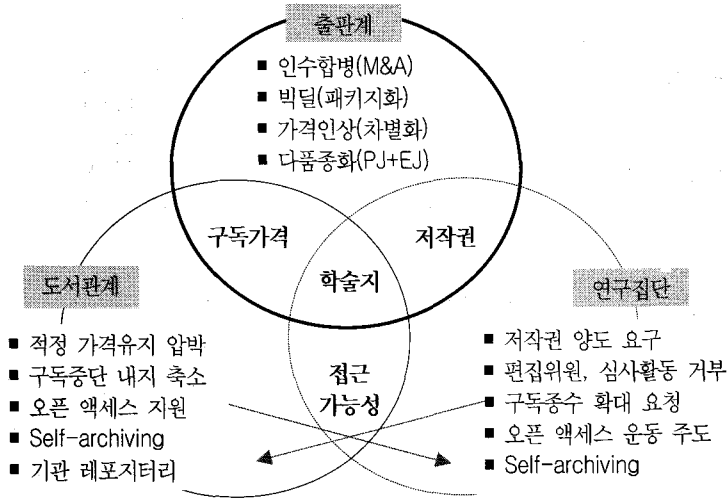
출판계

■ 인수합병(M&A)
■ 빅딜(패키지화)
■ 가격인상(차별화)
■ 다품종화(PJ+EJ)

구독가격

저작권

학술지

접근 가능성

도서관계

■ 적정 가격유지 압박
■ 구독중단 내지 축소
■ 오픈 액세스 지원
■ Self-archiving
■ 기관 레포지터리

연구집단

■ 저작권 양도 요구
■ 편집위원, 심사활동 거부
■ 구독종수 확대 요청
■ 오픈 액세스 운동 주도
■ Self-archiving